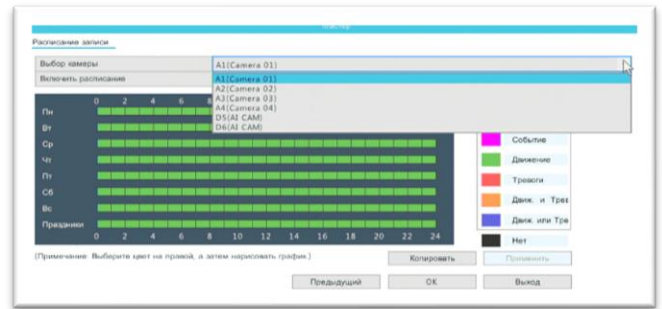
Мастер

Расписание записи

Выбор камеры
A1(Camera 01)

Включить расписание

A1(Camera 01)
A2(Camera 02)
A3(Camera 03)
A4(Camera 04)
D5(AI CAM)
D6(AI CAM)

| | 0 | 2 | 4 | 6 | 8 | 10 | 12 | 14 | 16 | 18 | 20 | 22 | 24 |
|---|---|---|---|---|---|---|---|---|---|---|---|---|---|
| Пн | | | | | | | | | | | | | |
| Вт | | | | | | | | | | | | | |
| Ср | | | | | | | | | | | | | |
| Чт | | | | | | | | | | | | | |
| Пт | | | | | | | | | | | | | |
| Сб | | | | | | | | | | | | | |
| Вс | | | | | | | | | | | | | |
| Праздники | | | | | | | | | | | | | |
| | 0 | 2 | 4 | 6 | 8 | 10 | 12 | 14 | 16 | 18 | 20 | 22 | 24 |

Событие
Движение
Тревоги
Движ. и Трев
Движ. или Тре
Нет

(Примечание: Выберите цвет на правой, а затем нарисовать график.)

Копировать
Применить

Предыдущий
OK
Выход